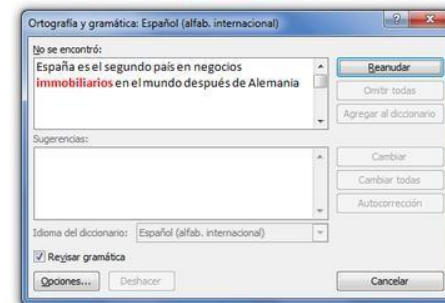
Ortografía y gramática: Español (alfab. internacional)

No se encontró:

España es el segundo país en negocios immobiliarios en el mundo después de Alemania

Reanudar
Omitir todas
Agregar al diccionario

Sugerencias:

Cambiar
Cambiar todas
Autocorrección

Idioma del diccionario: Español (alfab. internacional)

Revisar gramática

Opciones...
Deshacer
Cancelar